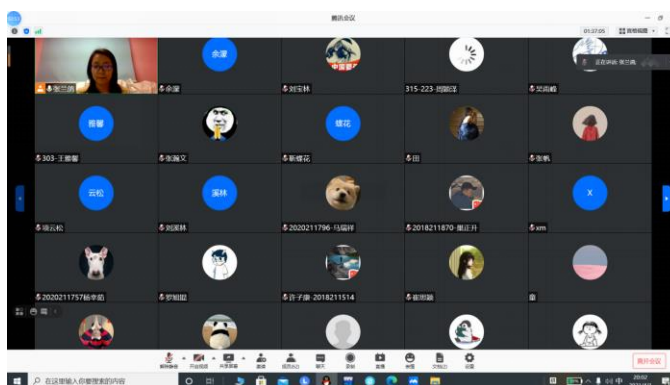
腾讯会议

01:37:05

正在讲话: 张兰燕

张兰燕

余濛

余濛

刘宝林

315-223-周国瑶

樊琦峻

晋馨

303-王雅馨

张巍文

蝶花

靳蝶花

田

张帆

云松

项云松

溪林

刘溪林

2020211796-马瑞祥

2018211870-崔正升

X

xm

2020211757杨李韵

罗旭昆

许子康-2018211514

崔珊颖

宙

解除静音

开启视频

共享屏幕

邀请

管理成员

聊天

录制

设置

离开会议

在这里输入你要搜索的内容